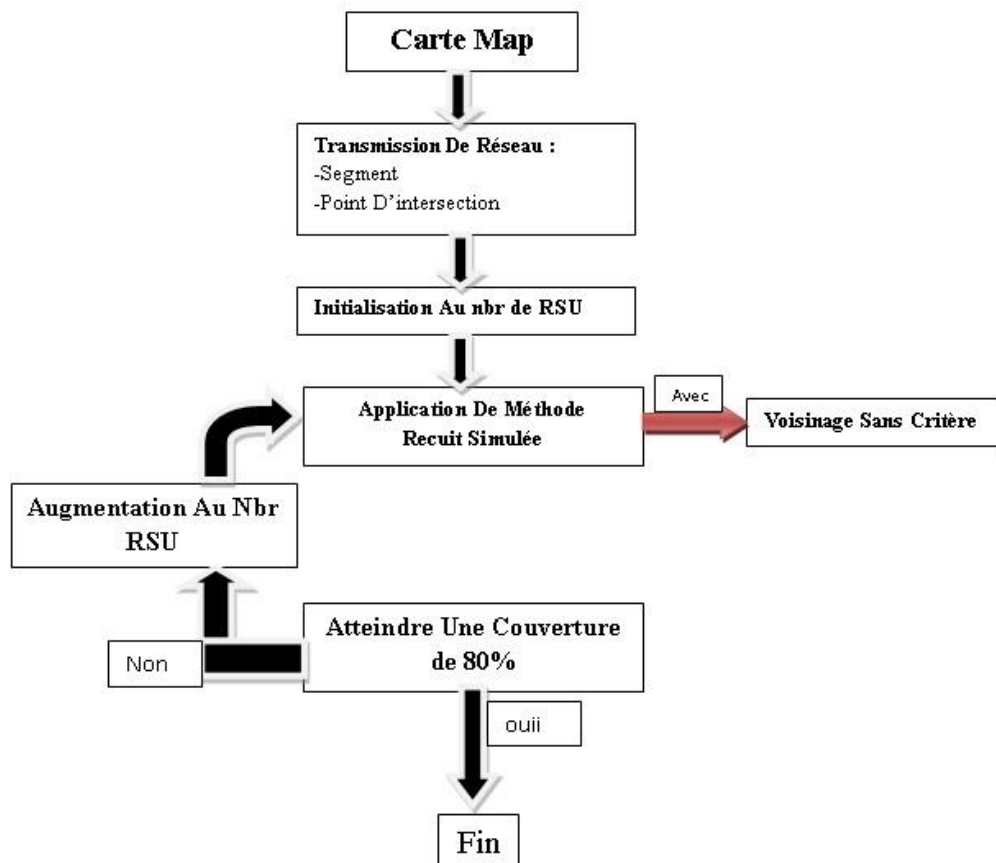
Carte Map

Transmission De Réseau :
-Segment
-Point D'intersection

Initialisation Au nbr de RSU

Application De Méthode Recuit Simulée

Avec

Voisinage Sans Critère

Augmentation Au Nbr RSU

Atteindre Une Couverture de 80%

Non

ouii

Fin